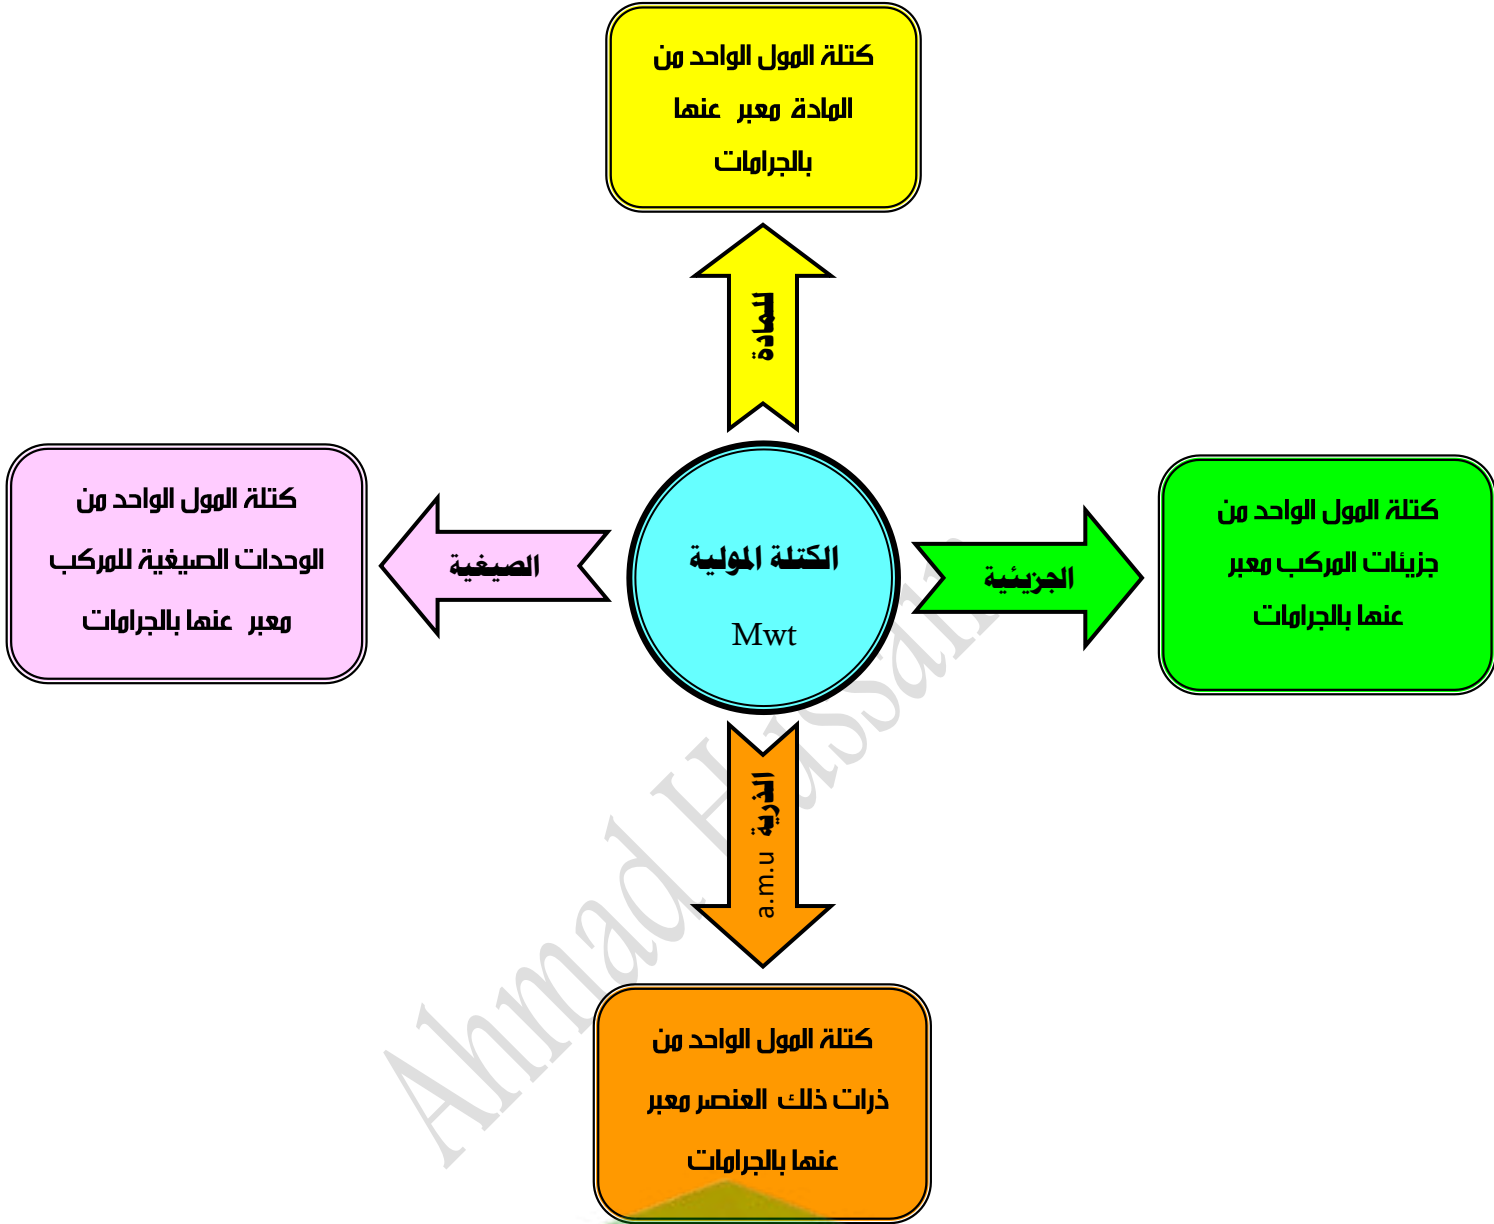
كتلة المول الواحد من المادة معبر عنها بالجرامات

للمادة

كتلة المول الواحد من الوحدات الصيغية للمركب معبر عنها بالجرامات

الصيغية

الكتلة المولية

Mwt

الجزيئية

كتلة المول الواحد من جزيئات المركب معبر عنها بالجرامات

الذرية

a.m.u

كتلة المول الواحد من ذرات ذلك العنصر معبر عنها بالجرامات

Ahmad Hassan